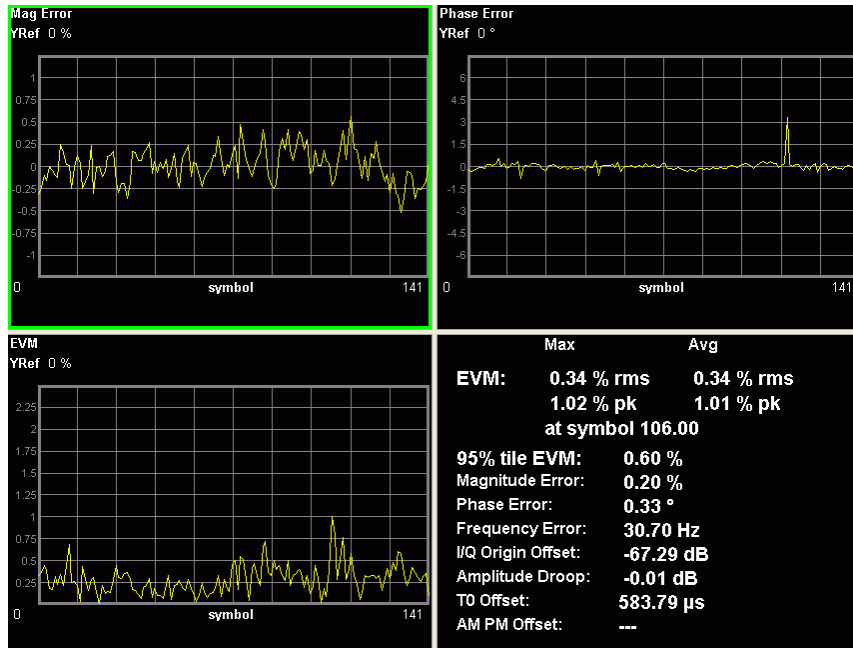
Mag Error
YRef 0 %

1
0.75
0.5
0.25
0
-0.25
-0.5
-0.75
-1

0 symbol 141

Phase Error
YRef 0 °

6
4.5
3
1.5
0
-1.5
-3
-4.5
-6

0 symbol 141

EVM
YRef 0 %

2.25
2
1.75
1.5
1.25
1
0.75
0.5
0.25

0 symbol 141

| | Max | Avg |
|---|---|---|
| EVM: | 0.34 % rms | 0.34 % rms |
| | 1.02 % pk | 1.01 % pk |
| | at symbol 106.00 | |

| | |
|---|---|
| 95% tile EVM: | 0.60 % |
| Magnitude Error: | 0.20 % |
| Phase Error: | 0.33 ° |
| Frequency Error: | 30.70 Hz |
| I/Q Origin Offset: | -67.29 dB |
| Amplitude Droop: | -0.01 dB |
| T0 Offset: | 583.79 μs |
| AM PM Offset: | --- |